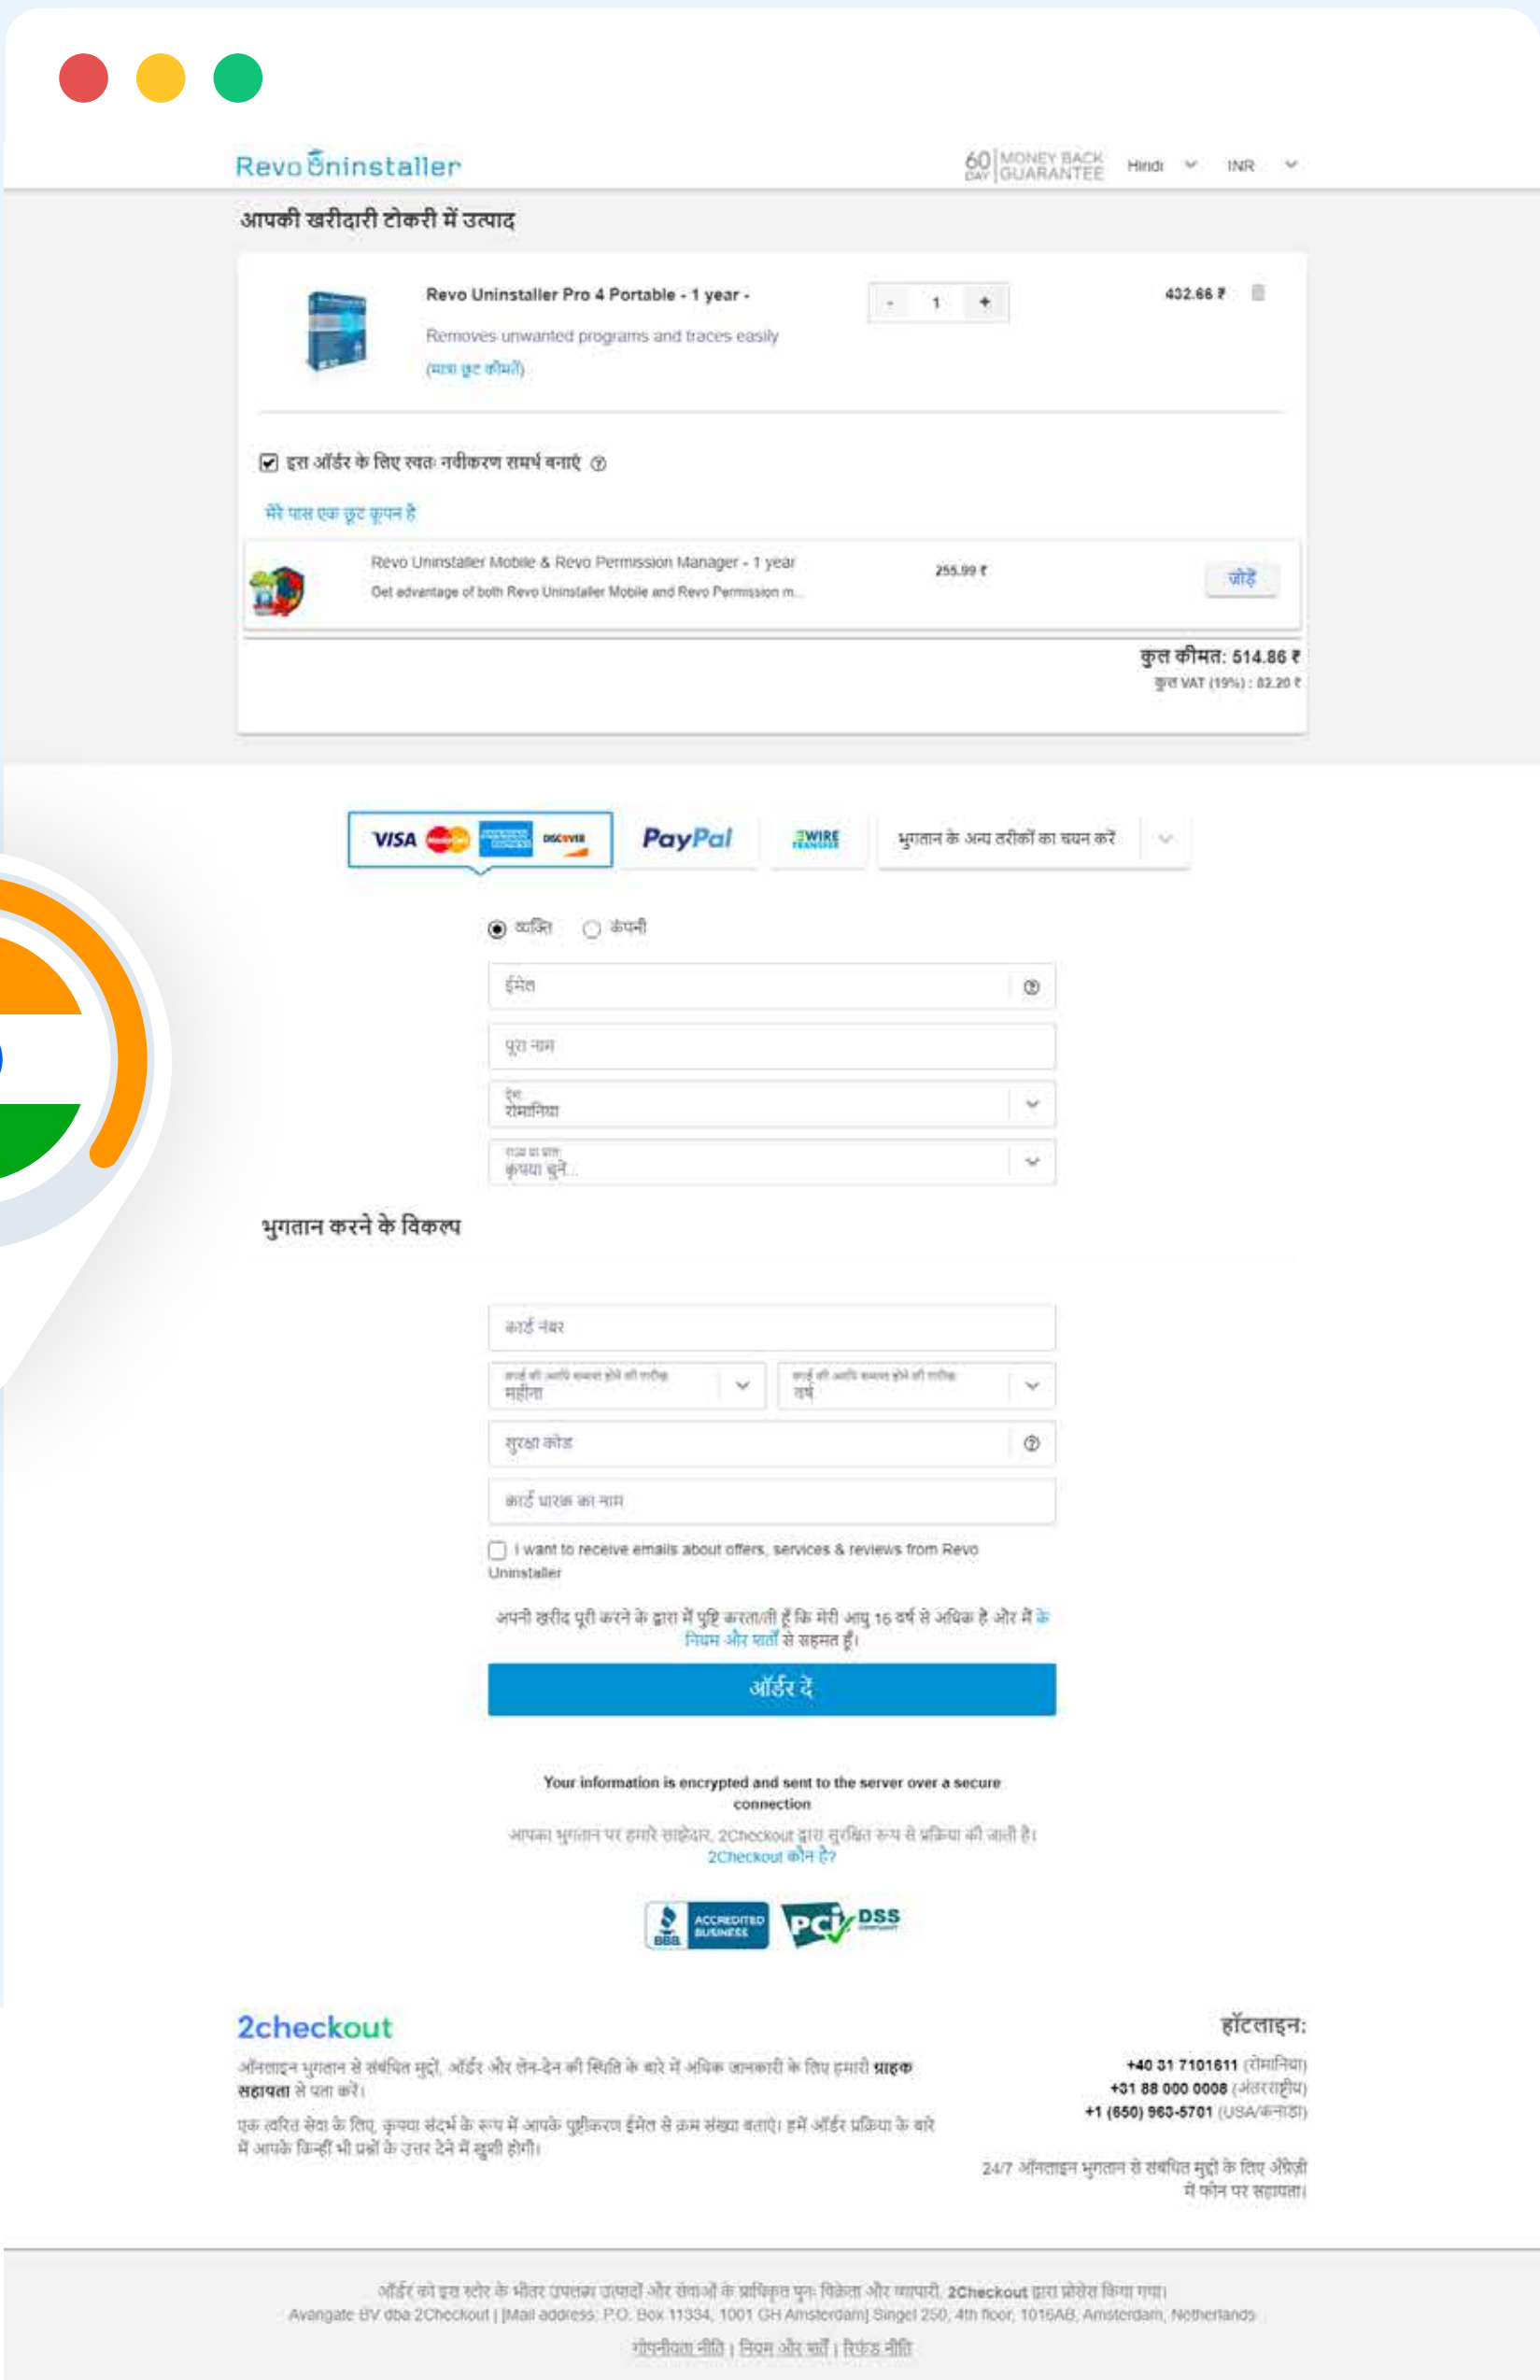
Revo Uninstaller

60 DAY MONEY BACK GUARANTEE Hindi INR

आपकी खरीदारी टोकरी में उत्पाद

Revo Uninstaller Pro 4 Portable - 1 year -

Removes unwanted programs and traces easily

(मात्रा छूट कीमतें)

- 1 +

432.66 ₹

इस ऑर्डर के लिए स्वतः नवीकरण समर्थ बनाएं

मेरे पास एक छूट कूपन है

Revo Uninstaller Mobile & Revo Permission Manager - 1 year

Get advantage of both Revo Uninstaller Mobile and Revo Permission m...

255.99 ₹

जोड़ें

कुल कीमत: 514.86 ₹

कुल VAT (19%) : 82.20 ₹

VISA DISCOVER PayPal WIRE TRANSFER भुगतान के अन्य तरीकों का चयन करें

व्यक्ति कंपनी

ईमेल

पूरा नाम

देश
रोमानिया

राज्य या प्रांत
कृपया चुनें...

भुगतान करने के विकल्प

कार्ड नंबर

कार्ड की अवधि समाप्त होने की तारीख
महीना

कार्ड की अवधि समाप्त होने की तारीख
वर्ष

सुरक्षा कोड

कार्ड धारक का नाम

I want to receive emails about offers, services & reviews from Revo Uninstaller

अपनी खरीद पूरी करने के द्वारा मैं पुष्टि करता/ती हूँ कि मेरी आयु 16 वर्ष से अधिक है और मैं के नियम और शर्तों से सहमत हूँ।

ऑर्डर दें

Your information is encrypted and sent to the server over a secure connection

आपका भुगतान पर हमारे साझेदार, 2Checkout द्वारा सुरक्षित रूप से प्रक्रिया की जाती है।
2Checkout कौन है?

BBB ACCREDITED BUSINESS PCI DSS COMPLIANT

2checkout

ऑनलाइन भुगतान से संबंधित मुद्दों, ऑर्डर और लेन-देन की स्थिति के बारे में अधिक जानकारी के लिए हमारी **ग्राहक सहायता** से पता करें।

एक त्वरित सेवा के लिए, कृपया संदर्भ के रूप में आपके पुष्टिकरण ईमेल से क्रम संख्या बताएं। हमें ऑर्डर प्रक्रिया के बारे में आपके किन्हीं भी प्रश्नों के उत्तर देने में खुशी होगी।

हॉटलाइन:

+40 31 7101611 (रोमानिया)
+31 88 000 0008 (अंतरराष्ट्रीय)
+1 (650) 963-5701 (USA/कनाडा)

24/7 ऑनलाइन भुगतान से संबंधित मुद्दों के लिए अंग्रेज़ी में फोन पर सहायता।

ऑर्डर को इस स्टोर के भीतर उपलब्ध उत्पादों और सेवाओं के प्राधिकृत पुनः विक्रेता और व्यापारी, 2Checkout द्वारा प्रोसेस किया गया।
Avangate BV dba 2Checkout | [Mail address: P.O. Box 11334, 1001 GH Amsterdam] Singel 250, 4th floor, 1016AB, Amsterdam, Netherlands

गोपनीयता नीति | नियम और शर्तें | रिफंड नीति